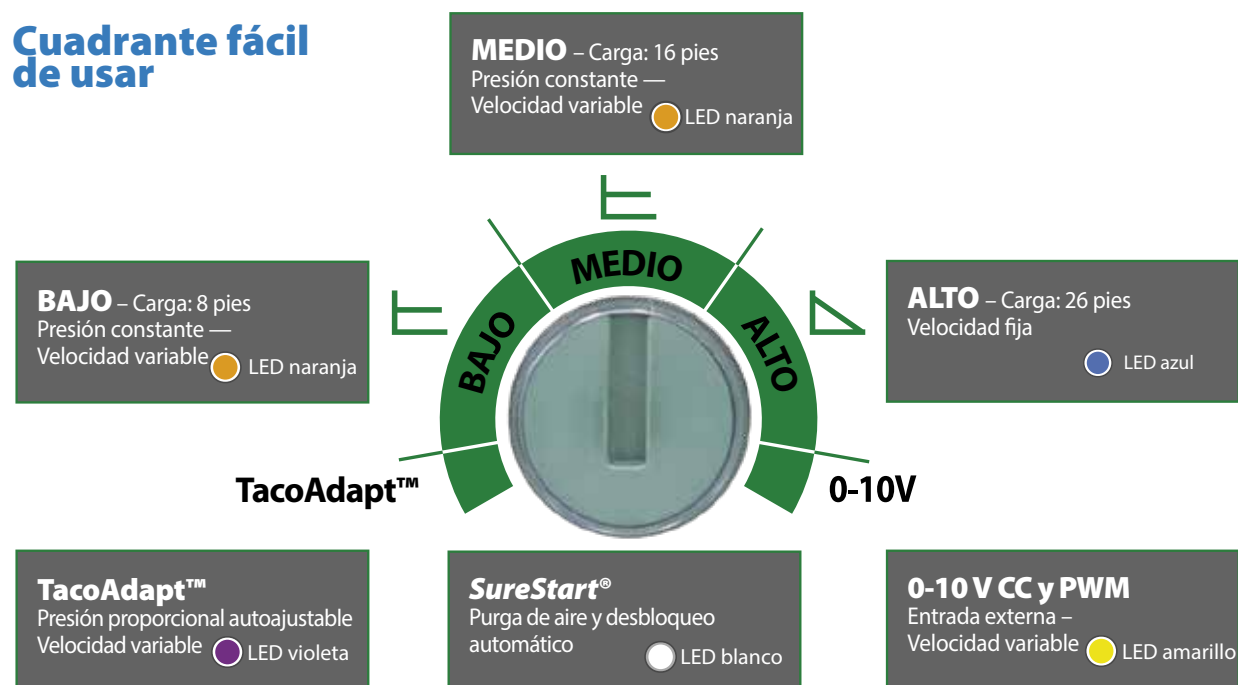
Cuadrante fácil de usar

MEDIO – Carga: 16 pies
Presión constante —
Velocidad variable LED naranja

BAJO – Carga: 8 pies
Presión constante —
Velocidad variable LED naranja

MEDIO

BAJO

ALTO

ALTO – Carga: 26 pies
Velocidad fija
LED azul

TacoAdapt™

0-10V

TacoAdapt™
Presión proporcional autoajustable
Velocidad variable LED violeta

SureStart®
Purga de aire y desbloqueo automático
LED blanco

0-10 V CC y PWM
Entrada externa –
Velocidad variable LED amarillo